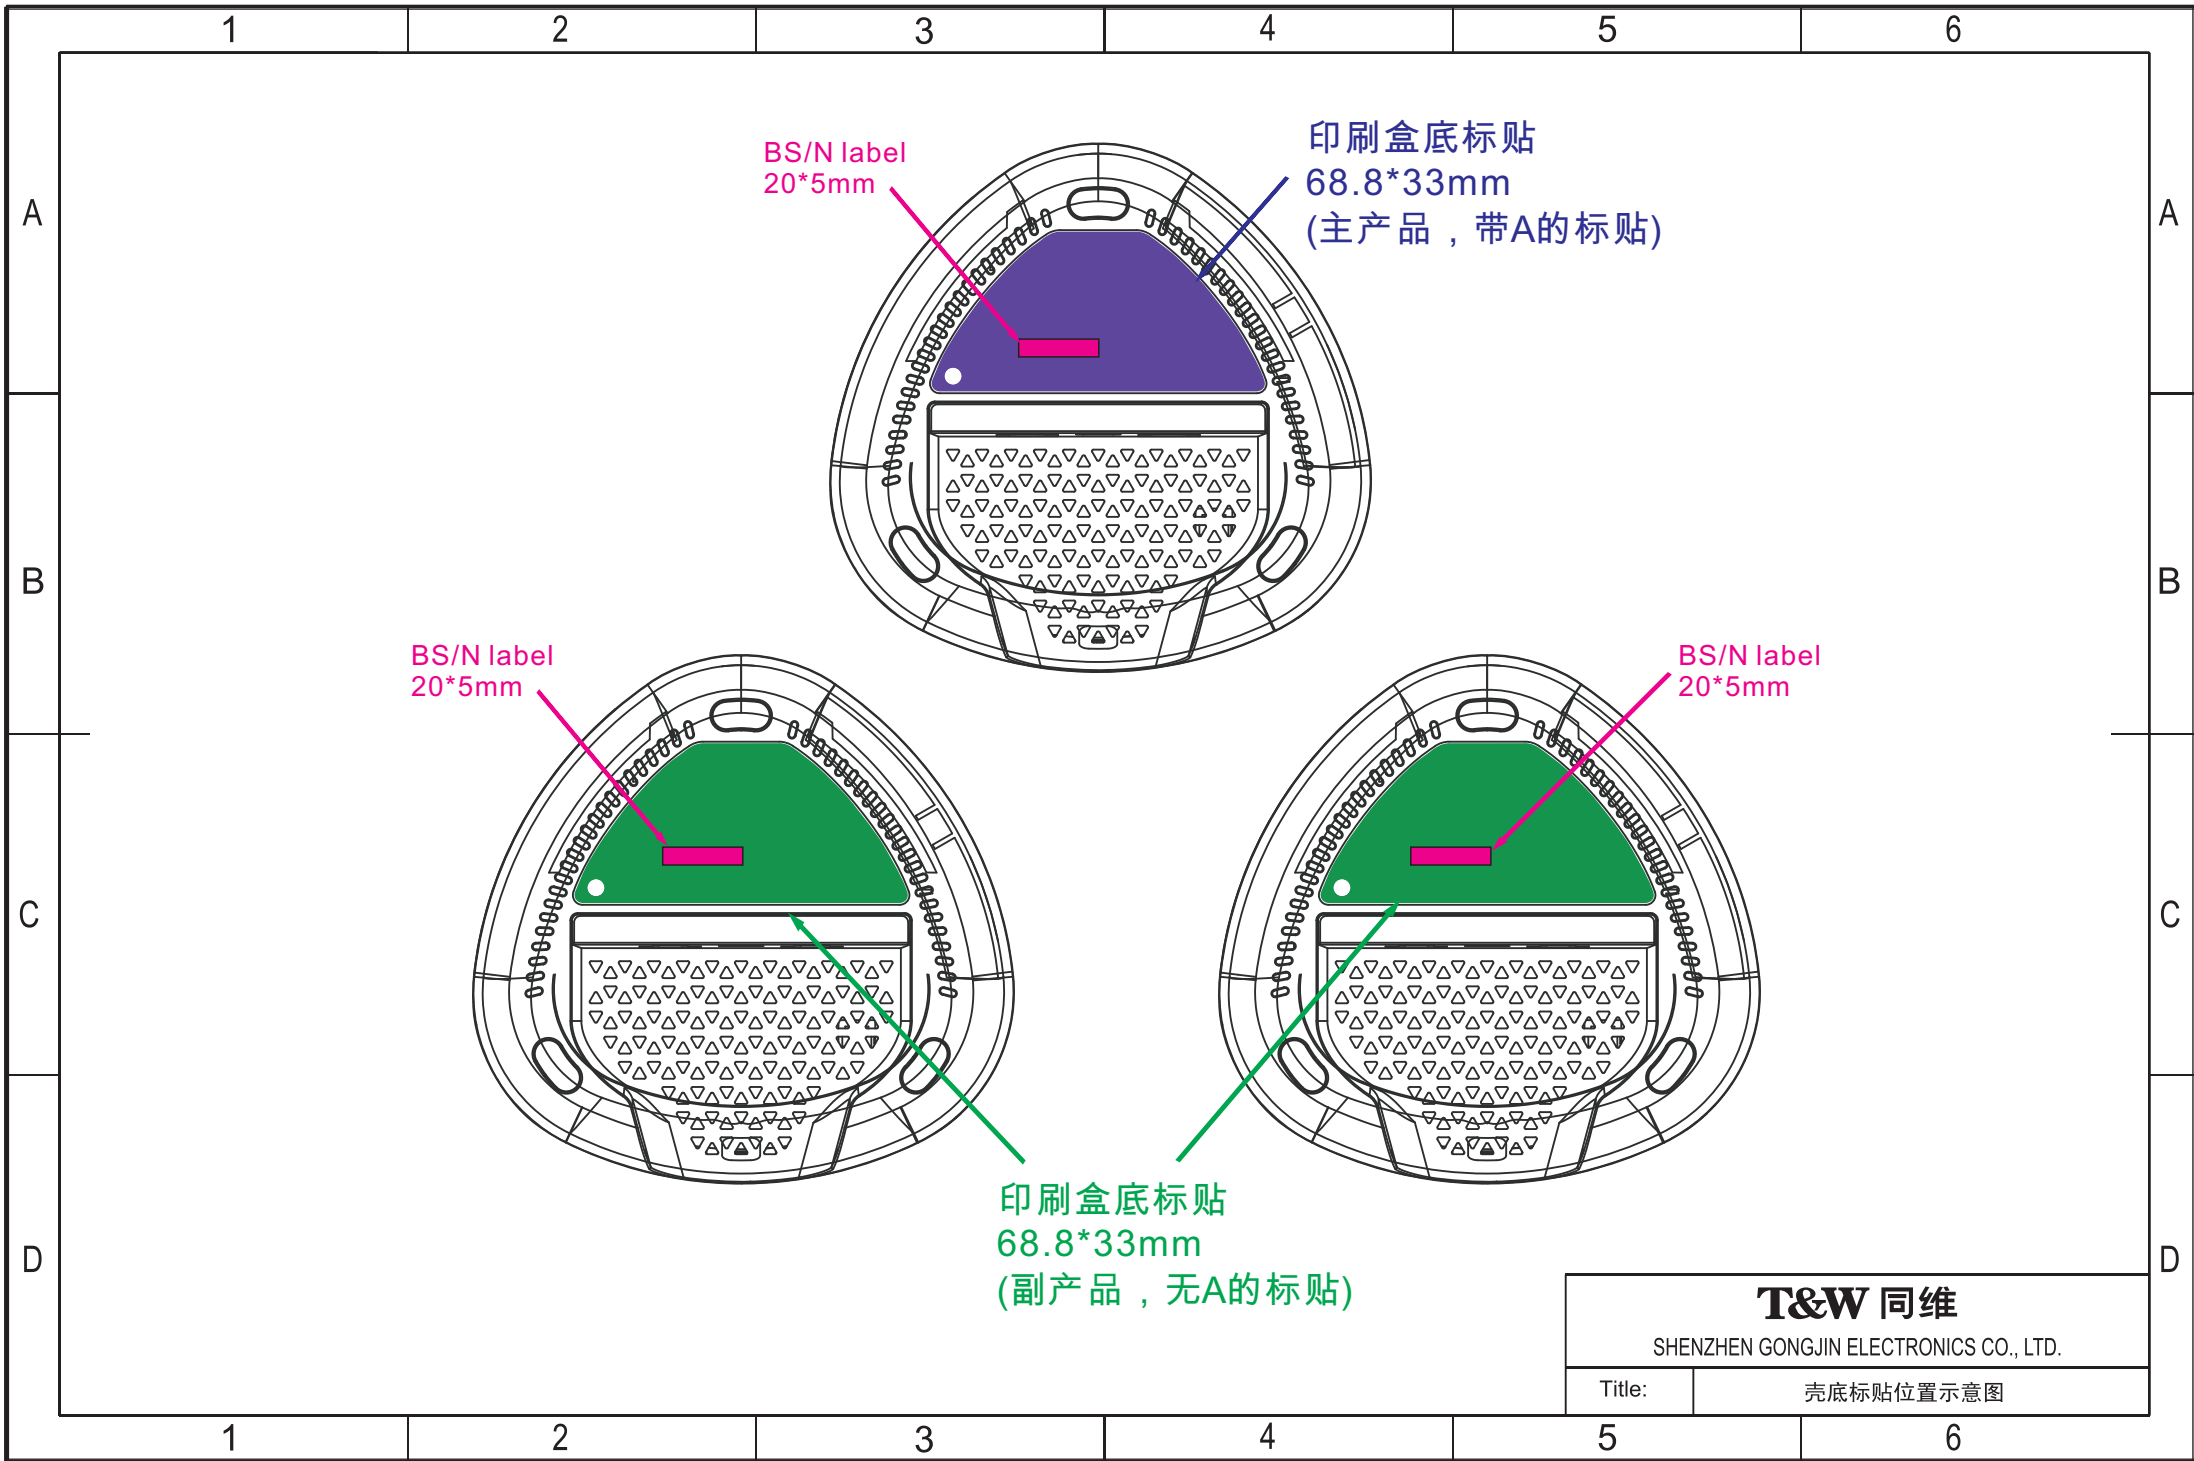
1 2 3 4 5 6

A

BS/N label
20*5mm

印刷盒底标贴
68.8*33mm
(主产品，带A的标贴)

A

B

B

BS/N label
20*5mm

BS/N label
20*5mm

C

C

印刷盒底标贴
68.8*33mm
(副产品，无A的标贴)

D

D

T&W 同维
SHENZHEN GONGJIN ELECTRONICS CO., LTD.

| Title: | 壳底标贴位置示意图 |
|---|---|

1 2 3 4 5 6